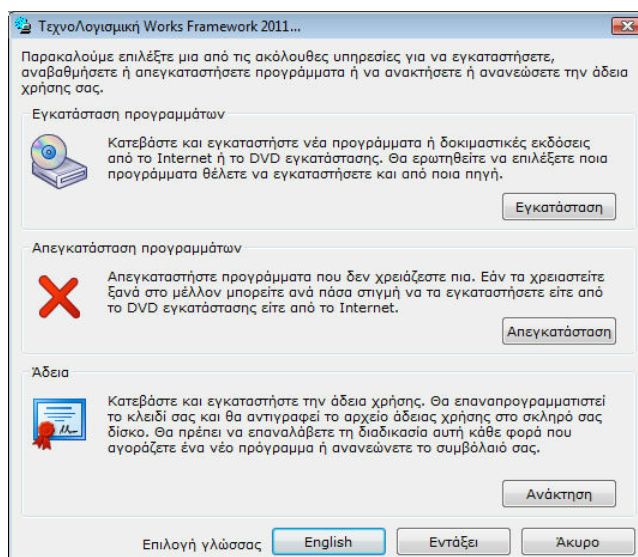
Τεχνολογισμική Works Framework 2011...

Παρακαλούμε επιλέξτε μια από τις ακόλουθες υπηρεσίες για να εγκαταστήσετε, αναβαθμήσετε ή απεγκαταστήσετε προγράμματα ή να ανακτήσετε ή ανανεώσετε την άδεια χρήσης σας.

Εγκατάσταση προγραμμάτων

Κατεβάστε και εγκαταστήστε νέα προγράμματα ή δοκιμαστικές εκδόσεις από το Internet ή το DVD εγκατάστασης. Θα ερωτηθείτε να επιλέξετε ποια προγράμματα θέλετε να εγκαταστήσετε και από ποια πηγή.

Εγκατάσταση

Απεγκατάσταση προγραμμάτων

Απεγκαταστήστε προγράμματα που δεν χρειάζεστε πια. Εάν τα χρειαστείτε ξανά στο μέλλον μπορείτε ανά πάσα στιγμή να τα εγκαταστήσετε είτε από το DVD εγκατάστασης είτε από το Internet.

Απεγκατάσταση

Άδεια

Κατεβάστε και εγκαταστήστε την άδεια χρήσης. Θα επαναπρογραμματιστεί το κλειδί σας και θα αντιγραφεί το αρχείο άδειας χρήσης στο σκληρό σας δίσκο. Θα πρέπει να επαναλάβετε τη διαδικασία αυτή κάθε φορά που αγοράζετε ένα νέο πρόγραμμα ή ανανεώνετε το συμβόλαιό σας.

Ανάκτηση

Επιλογή γλώσσας English Εντάξει Άκυρο